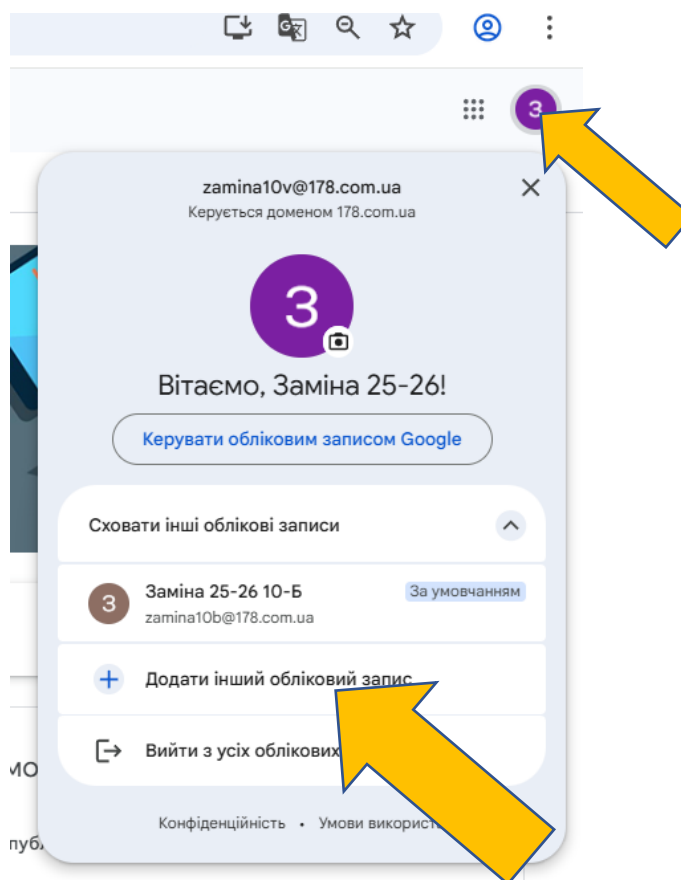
З

zamina10v@178.com.ua
Керується доменом 178.com.ua

З

Вітаємо, Заміна 25-26!

Керувати обліковим записом Google

Сховати інші облікові записи

З Заміна 25-26 10-Б За умовчанням
zamina10b@178.com.ua

Додати інший обліковий запис

Вийти з усіх облікових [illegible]

Конфіденційність • Умови використ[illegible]

МО
публ